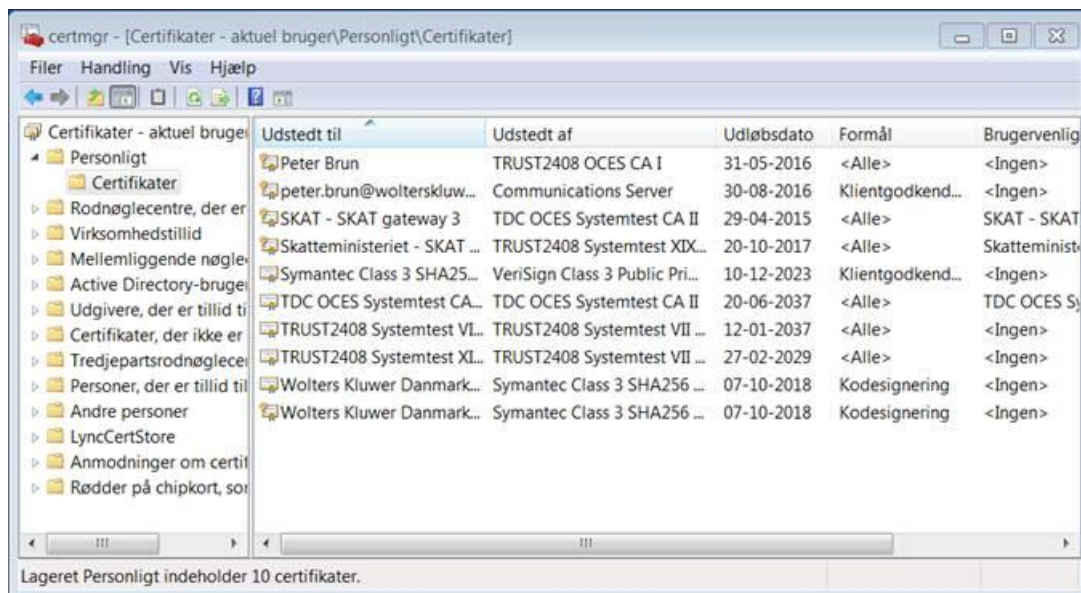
certmgr - [Certifikater - aktuel bruger\Personligt\Certifikater]

Filer Handling Vis Hjælp

Certifikater - aktuel bruge
Personligt
Certifikater
Rodnøglecentre, der er
Virksomhedstillid
Mellemliggende nøgle
Active Directory-bruge
Udgivere, der er tillid ti
Certifikater, der ikke er
Tredjepartsrodnøglece
Personer, der er tillid til
Andre personer
LyncCertStore
Anmodninger om certif
Rødder på chipkort, sor

| Udstedt til | Udstedt af | Udløbsdato | Formål | Brugervenlig |
|---|---|---|---|---|
| Peter Brun | TRUST2408 OCES CA I | 31-05-2016 | <Alle> | <Ingen> |
| peter.brun@wolterskluw... | Communications Server | 30-08-2016 | Klientgodkend... | <Ingen> |
| SKAT - SKAT gateway 3 | TDC OCES Systemtest CA II | 29-04-2015 | <Alle> | SKAT - SKAT |
| Skatteministeriet - SKAT ... | TRUST2408 Systemtest XIX... | 20-10-2017 | <Alle> | Skatteministe |
| Symantec Class 3 SHA25... | VeriSign Class 3 Public Pri... | 10-12-2023 | Klientgodkend... | <Ingen> |
| TDC OCES Systemtest CA... | TDC OCES Systemtest CA II | 20-06-2037 | <Alle> | TDC OCES Sy |
| TRUST2408 Systemtest VI... | TRUST2408 Systemtest VII ... | 12-01-2037 | <Alle> | <Ingen> |
| TRUST2408 Systemtest XI... | TRUST2408 Systemtest VII ... | 27-02-2029 | <Alle> | <Ingen> |
| Wolters Kluwer Danmark... | Symantec Class 3 SHA256 ... | 07-10-2018 | Kodesignering | <Ingen> |
| Wolters Kluwer Danmark... | Symantec Class 3 SHA256 ... | 07-10-2018 | Kodesignering | <Ingen> |

Lageret Personligt indeholder 10 certifikater.